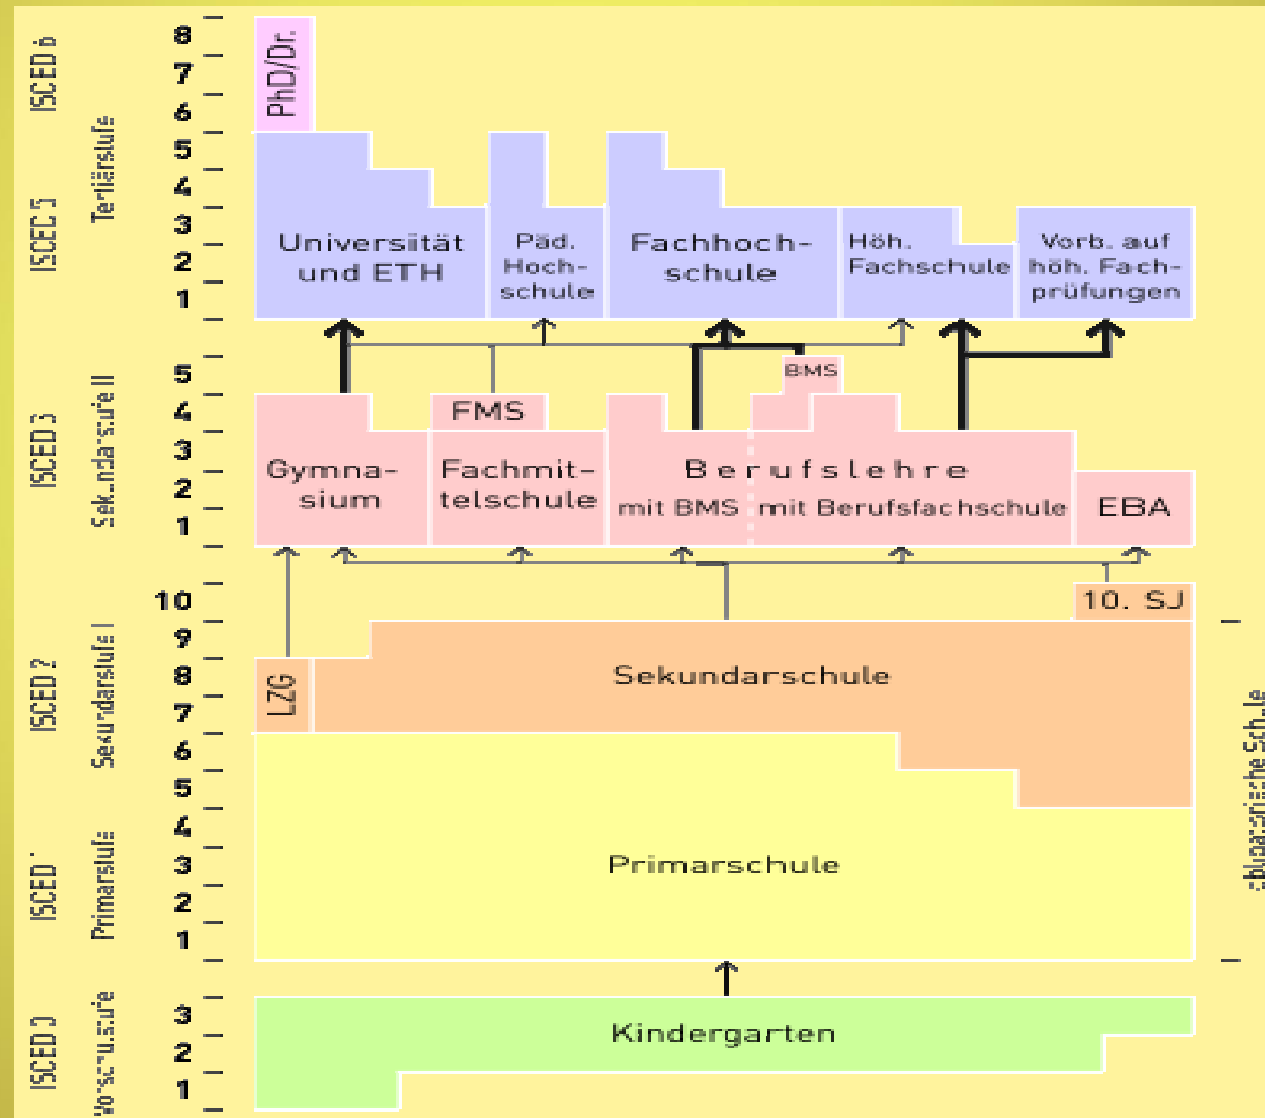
ISCED 6
8
7
6
PhD/Dr.

ISCED 5
Tertiärstufe
5
4
3
2
1
Universität und ETH
Päd. Hochschule
Fachhochschule
Höh. Fachschule
Vorb. auf höh. Fachprüfungen

ISCED 3
Sekundarstufe II
5
4
3
2
1
BMS
FMS
Gymnasium
Fachmittelschule
Berufslehre
mit BMS
mit Berufsfachschule
EBA

ISCED 2
Sekundarstufe I
10
9
8
7
10. SJ
LZG
Sekundarschule

ISCED 1
Primarstufe
6
5
4
3
2
1
Primarschule

obligatorische Schule

ISCED 0
Vorschulstufe
3
2
1
Kindergarten